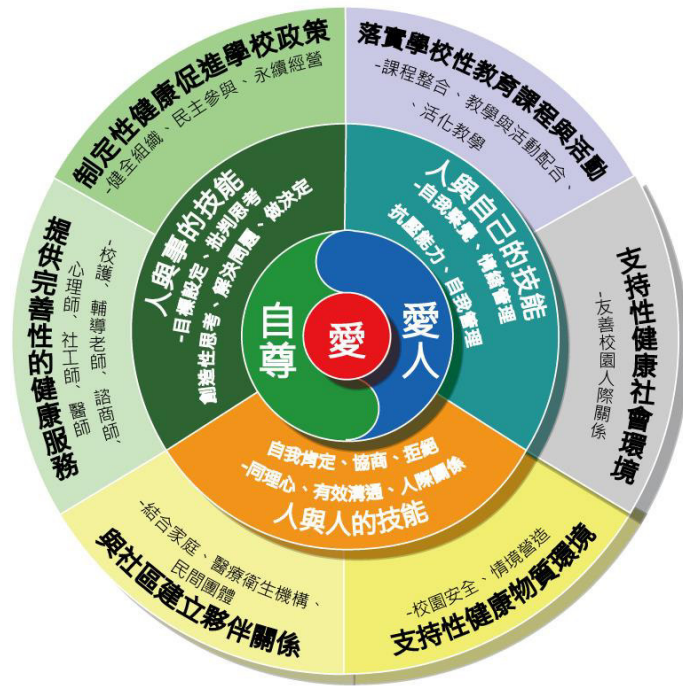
制定性健康促進學校政策
-健全組織、民主參與、永續經營

落實學校性教育課程與活動
-課程整合、教學與活動配合、活化教學

支持性健康社會環境
-友善校園人際關係

支持性健康物質環境
-校園安全、情境營造

與社區建立夥伴關係
-結合家庭、醫療衛生機構、民間團體

提供完善性的健康服務
-校護、輔導老師、諮商師、心理師、社工師、醫師

人與事的技能
-目標設定、批判思考、創造性思考、解決問題、做決定

人與自己的技能
-自我覺察、情緒管理、抗壓能力、自我管理

人與人的技能
自我肯定、協商、拒絕
-同理心、有效溝通、人際關係

自尊
愛
愛人